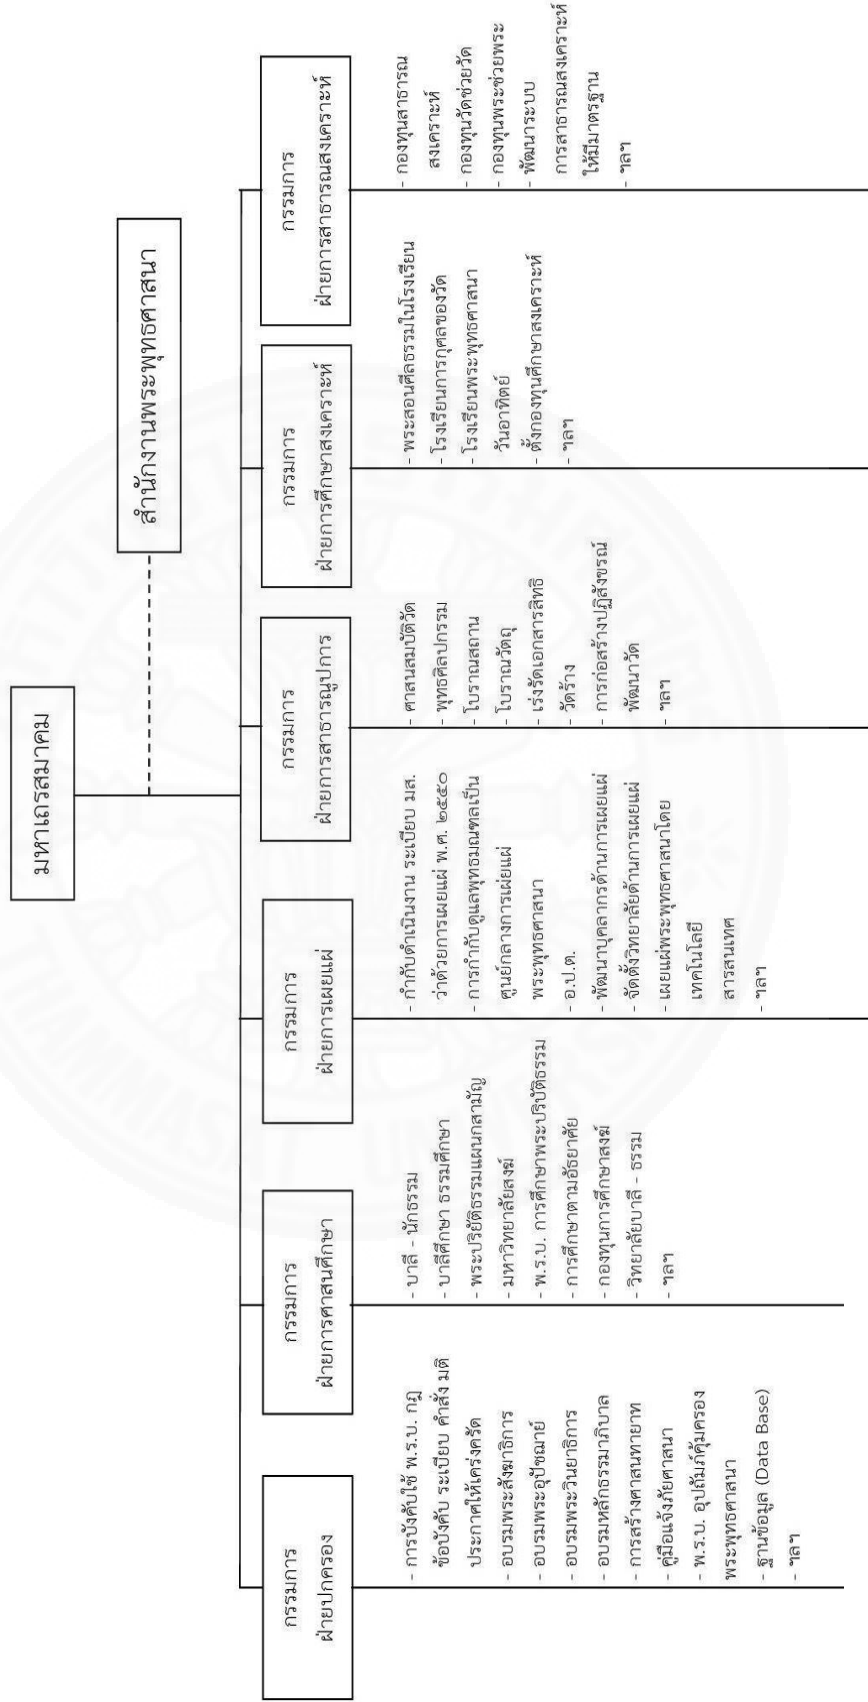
มหาเถรสมาคม

สำนักงานพระพุทธศาสนา

กรรมการ ฝ่ายปกครอง
- การบังคับใช้ พ.ร.บ. กฎ ข้อบังคับ ระเบียบ คำสั่ง มติ ประกาศให้เคร่งครัด
- อบรมพระสังฆาธิการ
- อบรมพระอุปัชฌาย์
- อบรมพระวินยาธิการ
- อบรมหลักธรรมาภิบาล
- การสร้างศาสนทายาท
- คู่มือแจ้งภัยศาสนา
- พ.ร.บ. อุปถัมภ์คุ้มครอง พระพุทธศาสนา
- ฐานข้อมูล (Data Base)
- ฯลฯ

กรรมการ ฝ่ายการศาสนศึกษา
- บาลี - นักธรรม
- บาลีศึกษา ธรรมศึกษา
- พระปริยัติธรรมแผนกสามัญ
- มหาวิทยาลัยสงฆ์
- พ.ร.บ. การศึกษาพระปริยัติธรรม
- การศึกษาตามอัธยาศัย
- กองทุนการศึกษาสงฆ์
- วิทยาลัยบาลี - ธรรม
- ฯลฯ

กรรมการ ฝ่ายการเผยแผ่
- กำกับดำเนินงาน ระเบียบ มส. ว่าด้วยการเผยแผ่ พ.ศ. ๒๕๕๐
- การกำกับดูแลพุทธมณฑลเป็นศูนย์กลางการเผยแผ่พระพุทธศาสนา
- อ.ป.ต.
- พัฒนาบุคลากรด้านการเผยแผ่
- จัดตั้งวิทยาลัยด้านการเผยแผ่
- เผยแผ่พระพุทธศาสนาโดยเทคโนโลยีสารสนเทศ
- ฯลฯ

กรรมการ ฝ่ายการสาธารณูปการ
- ศาสนสมบัติวัด
- พุทธศิลปกรรม
- โบราณสถาน
- โบราณวัตถุ
- เร่งรัดเอกสารสิทธิ
- วัดร้าง
- การก่อสร้างปฏิสังขรณ์
- พัฒนาวัด
- ฯลฯ

กรรมการ ฝ่ายการศึกษาสงเคราะห์
- พระสอนศีลธรรมในโรงเรียน
- โรงเรียนการกุศลของวัด
- โรงเรียนพระพุทธศาสนาวันอาทิตย์
- ตั้งกองทุนศึกษาสงเคราะห์
- ฯลฯ

กรรมการ ฝ่ายการสาธารณสงเคราะห์
- กองทุนสาธารณสงเคราะห์
- กองทุนวัดช่วยวัด
- กองทุนพระช่วยพระ
- พัฒนาระบบการสาธารณสงเคราะห์ให้มีมาตรฐาน
- ฯลฯ